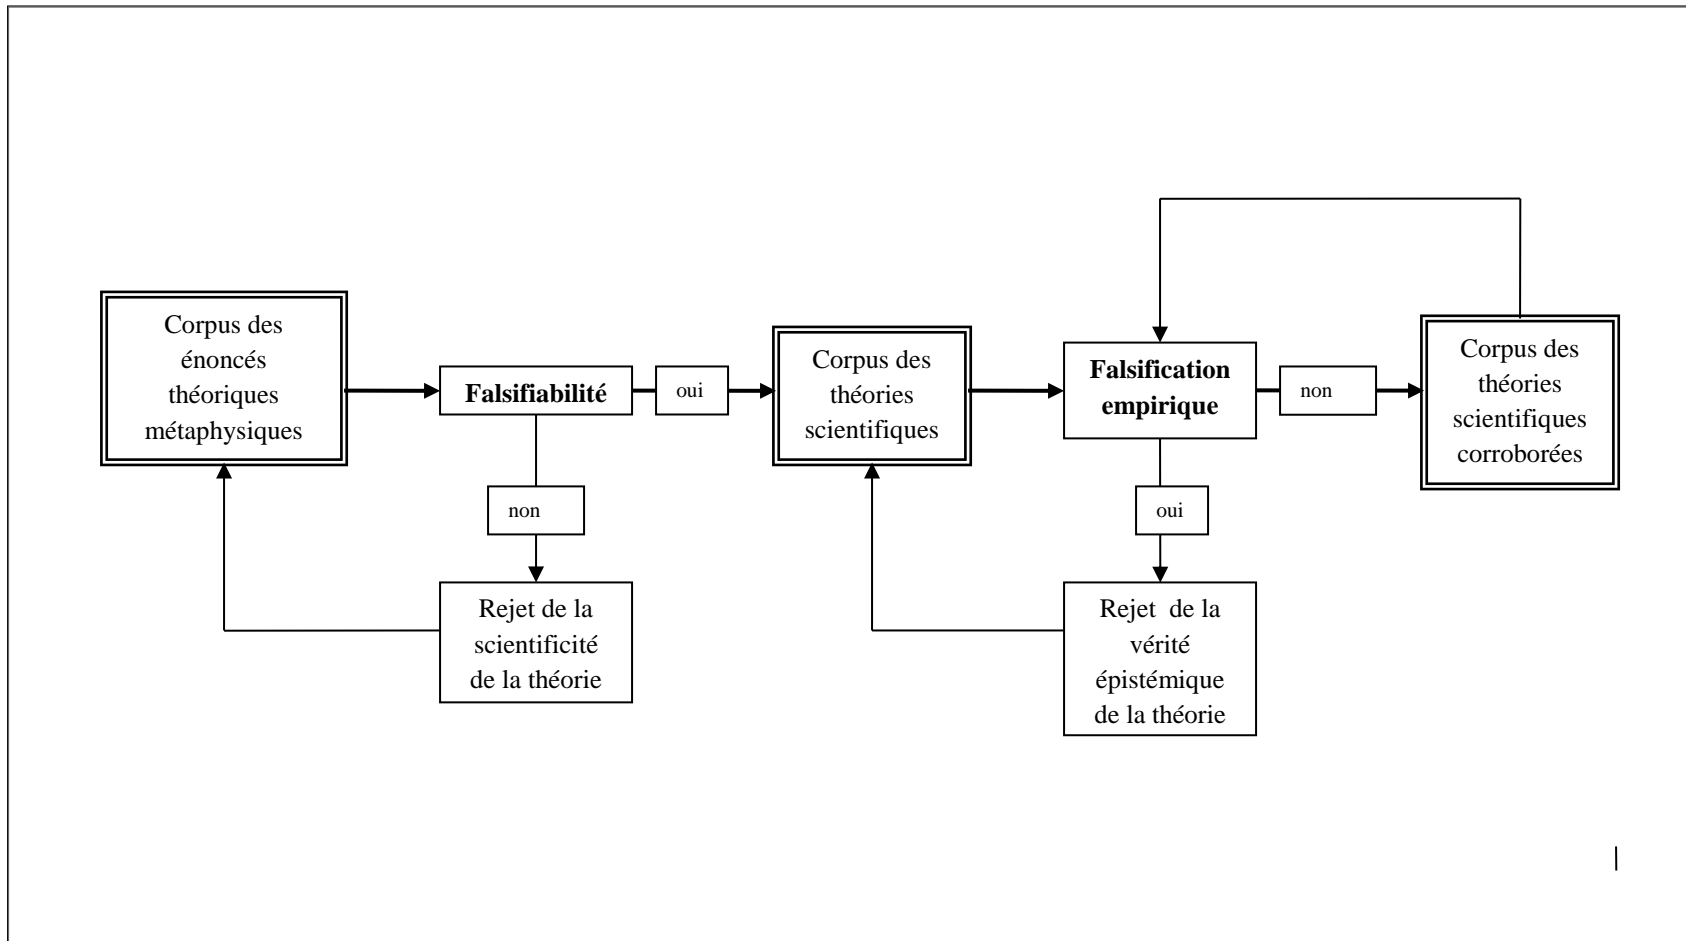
Corpus des énoncés théoriques métaphysiques

Falsifiabilité

oui

non

Rejet de la scientificité de la théorie

Corpus des théories scientifiques

Falsification empirique

non

oui

Rejet de la vérité épistémique de la théorie

Corpus des théories scientifiques corroborées